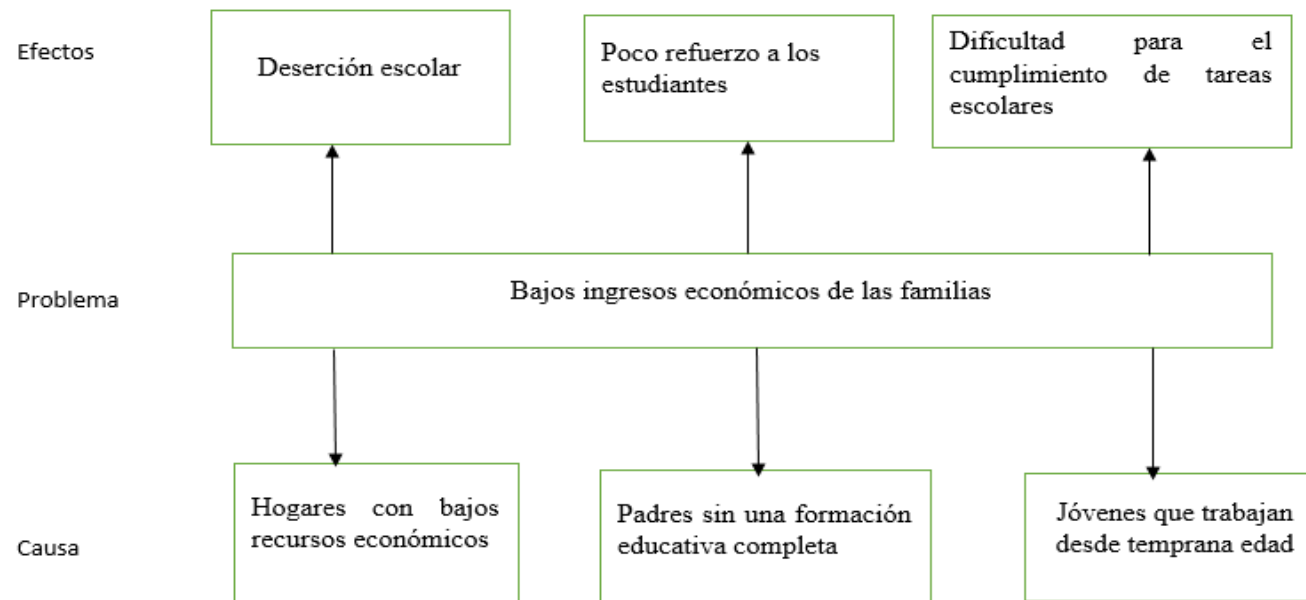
Efectos

Deserción escolar

Poco refuerzo a los estudiantes

Dificultad para el cumplimiento de tareas escolares

Problema

Bajos ingresos económicos de las familias

Causa

Hogares con bajos recursos económicos

Padres sin una formación educativa completa

Jóvenes que trabajan desde temprana edad